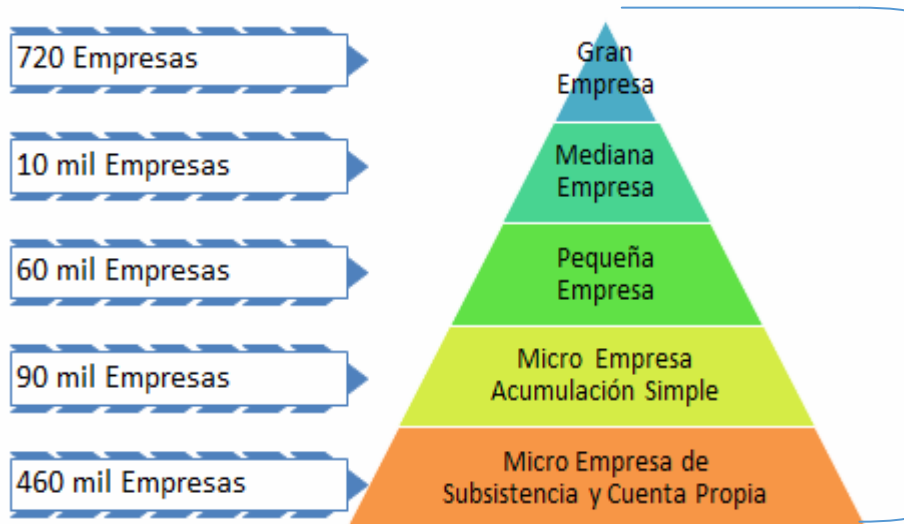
720 Empresas

10 mil Empresas

60 mil Empresas

90 mil Empresas

460 mil Empresas

Gran Empresa

Mediana Empresa

Pequeña Empresa

Micro Empresa Acumulación Simple

Micro Empresa de Subsistencia y Cuenta Propia